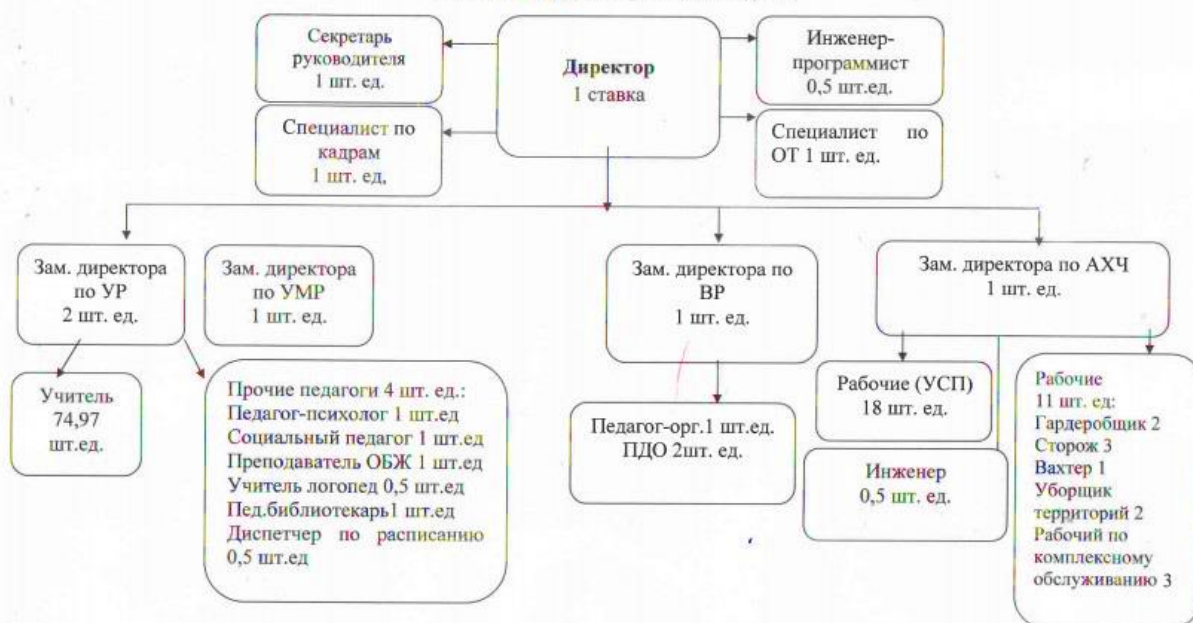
Секретарь руководителя 1 шт. ед.

Директор
1 ставка

Инженер-программист 0,5 шт.ед.

Специалист по кадрам 1 шт. ед,

Специалист по ОТ 1 шт. ед.

Зам. директора по УР 2 шт. ед.

Зам. директора по УМР 1 шт. ед.

Зам. директора по ВР 1 шт. ед.

Зам. директора по АХЧ 1 шт. ед.

Учитель 74,97 шт.ед.

Прочие педагоги 4 шт. ед.:
Педагог-психолог 1 шт.ед
Социальный педагог 1 шт.ед
Преподаватель ОБЖ 1 шт.ед
Учитель логопед 0,5 шт.ед
Пед.библиотекарь1 шт.ед
Диспетчер по расписанию 0,5 шт.ед

Педагог-орг.1 шт.ед.
ПДО 2шт. ед.

Рабочие (УСП) 18 шт. ед.

Инженер 0,5 шт. ед.

Рабочие
11 шт. ед:
Гардеробщик 2
Сторож 3
Вахтер 1
Уборщик территорий 2
Рабочий по комплексному обслуживанию 3